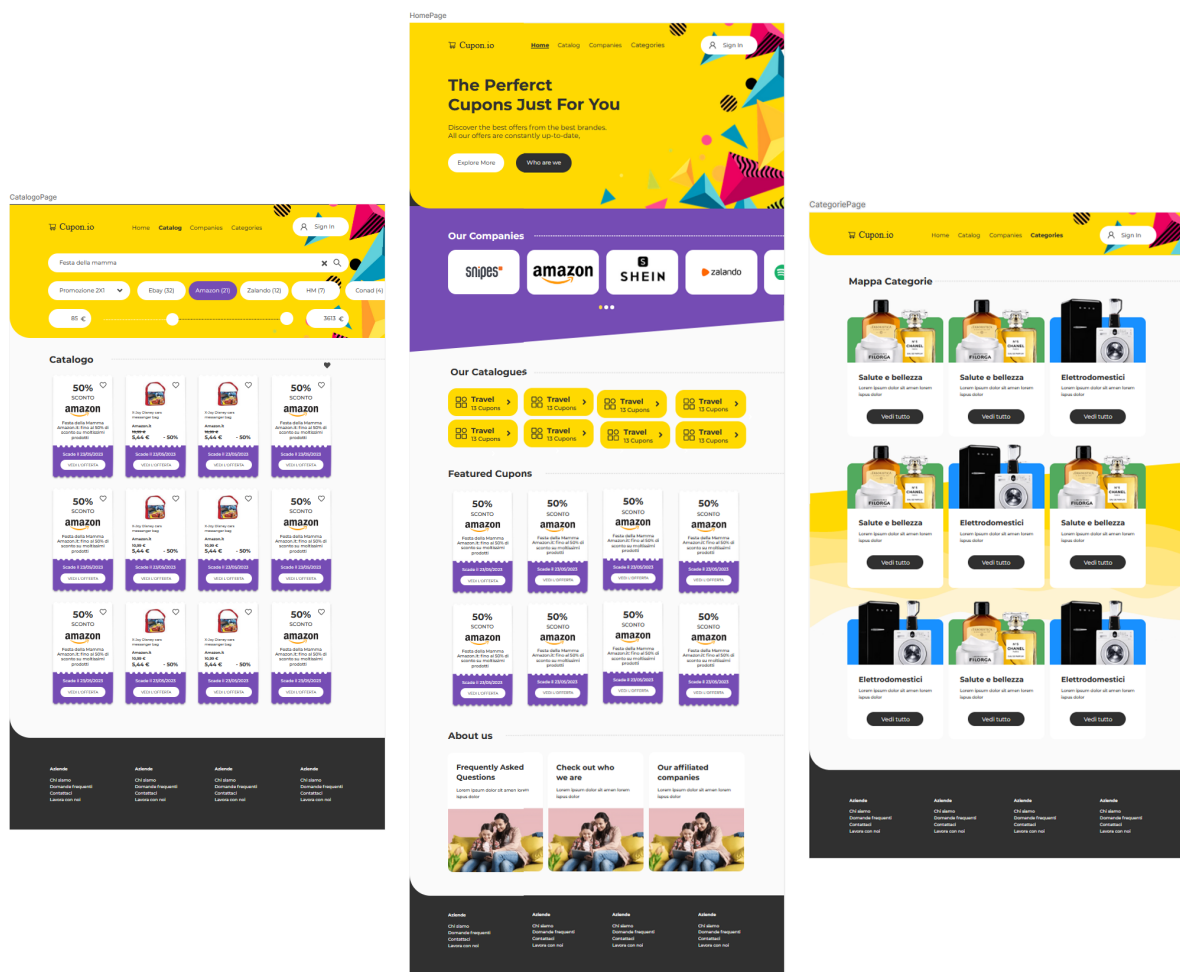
HomePage

Cupon.io Home Catalog Companies Categories Sign In

The Perferct Cupons Just For You

Discover the best offers from the best brandes. All our offers are constantly up-to-date.

Explore More Who are we

Our Companies

snipes amazon SHEIN zalando

Our Catalogues

Travel 13 Cupons
Travel 13 Cupons
Travel 13 Cupons
Travel 13 Cupons
Travel 13 Cupons
Travel 13 Cupons
Travel 13 Cupons
Travel 13 Cupons

Featured Cupons

50% SCONTO amazon Festa della Mamma Amazon.it: fino al 50% di sconto su moltissimi prodotti Scade il 23/05/2023 VEDI L'OFFERTA

About us

Frequently Asked Questions
Lorem ipsum dolor sit amen lorem lapsus dolor

Check out who we are
Lorem ipsum dolor sit amen lorem lapsus dolor

Our affiliated companies
Lorem ipsum dolor sit amen lorem lapsus dolor

Azienda
Chi siamo
Domande frequenti
Contattaci
Lavora con noi

CatalogoPage

Cupon.io Home Catalog Companies Categories Sign In

Festa della mamma

Promozione 2X1 Ebay (32) Amazon (21) Zalando (12) HM (7) Conad (4)

85 € 3613 €

Catalogo

50% SCONTO amazon Festa della Mamma Amazon.it: fino al 50% di sconto su moltissimi prodotti Scade il 23/05/2023 VEDI L'OFFERTA

Amazon.it 10,88 € 5,44 € - 50% Scade il 23/05/2023 VEDI L'OFFERTA

Azienda
Chi siamo
Domande frequenti
Contattaci
Lavora con noi

CategoriePage

Cupon.io Home Catalog Companies Categories Sign In

Mappa Categorie

Salute e bellezza
Lorem ipsum dolor sit amen lorem lapsus dolor
Vedi tutto

Elettrodomestici
Lorem ipsum dolor sit amen lorem lapsus dolor
Vedi tutto

Azienda
Chi siamo
Domande frequenti
Contattaci
Lavora con noi